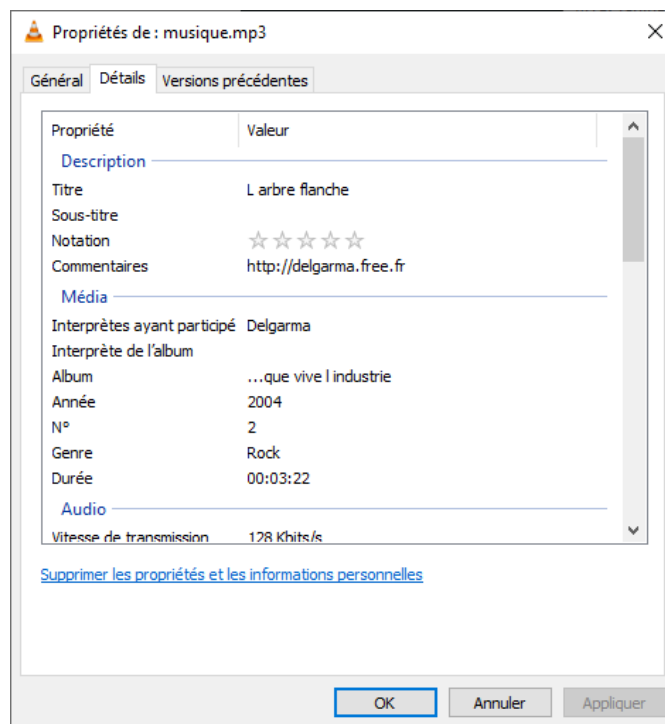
Propriétés de : musique.mp3

Général | Détails | Versions précédentes

| Propriété | Valeur |
|---|---|
| Description | |
| Titre | L arbre flanche |
| Sous-titre | |
| Notation | ☆☆☆☆☆ |
| Commentaires | http://delgarma.free.fr |
| Média | |
| Interprètes ayant participé | Delgarma |
| Interprète de l'album | |
| Album | ...que vive l industrie |
| Année | 2004 |
| N° | 2 |
| Genre | Rock |
| Durée | 00:03:22 |
| Audio | |
| Vitesse de transmission | 128 Kbits/s |

Supprimer les propriétés et les informations personnelles

OK | Annuler | Appliquer